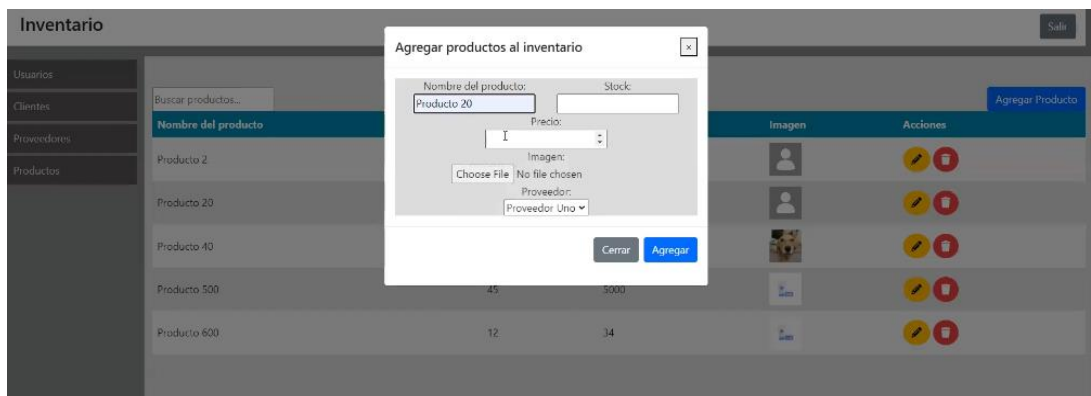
Inventario

Salir

Usuarios
Clientes
Proveedores
Productos

Buscar productos...

Agregar Producto

| Nombre del producto | | | Imagen | Acciones |
|---|---|---|---|---|
| Producto 2 | | | | |
| Producto 20 | | | | |
| Producto 40 | | | | |
| Producto 500 | 45 | 5000 | | |
| Producto 600 | 12 | 34 | | |

Agregar productos al inventario ×

Nombre del producto:
Producto 20
Stock:
Precio:
Imagen:
Choose File No file chosen
Proveedor:
Proveedor Uno

Cerrar Agregar